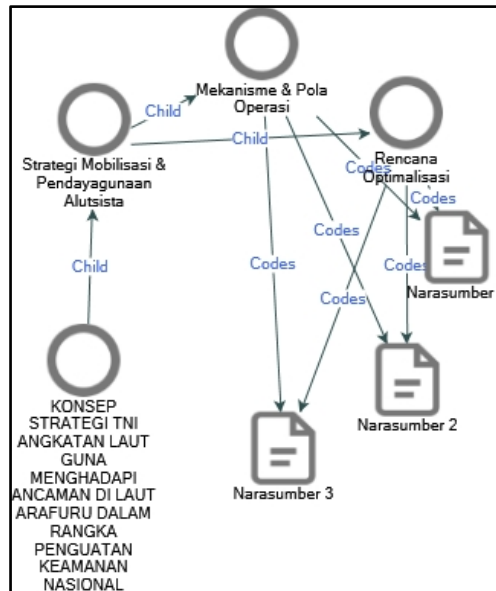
Mekanisme & Pola Operasi

Child

Strategi Mobilisasi & Pendayagunaan Alutsista

Child

Rencana Optimalisasi

Codes

Codes

Codes

Codes

Codes

Codes

Narasumber

Child

Narasumber 2

Narasumber 3

KONSEP STRATEGI TNI ANGKATAN LAUT GUNA MENGHADAPI ANCAMAN DI LAUT ARAFURU DALAM RANGKA PENGUATAN KEAMANAN NASIONAL